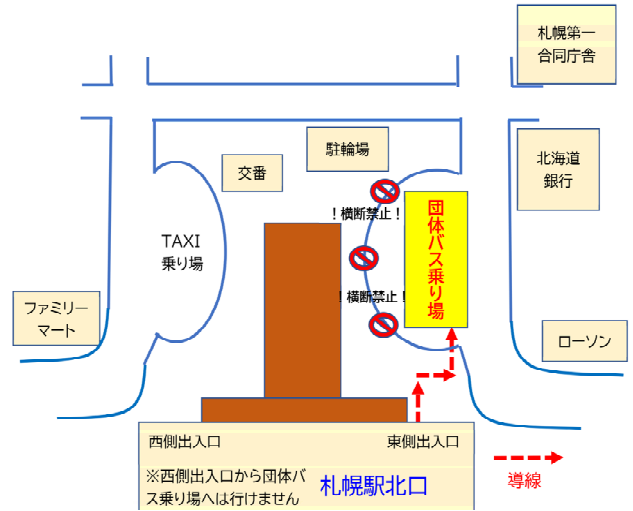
札幌第一
合同庁舎

駐輪場

交番

北海道
銀行

！横断禁止！

団体バス乗り場

TAXI
乗り場

！横断禁止！

ファミリー
マート

ローソン

西側出入口

東側出入口

※西側出入口から団体バス乗り場へは行けません

札幌駅北口

導線